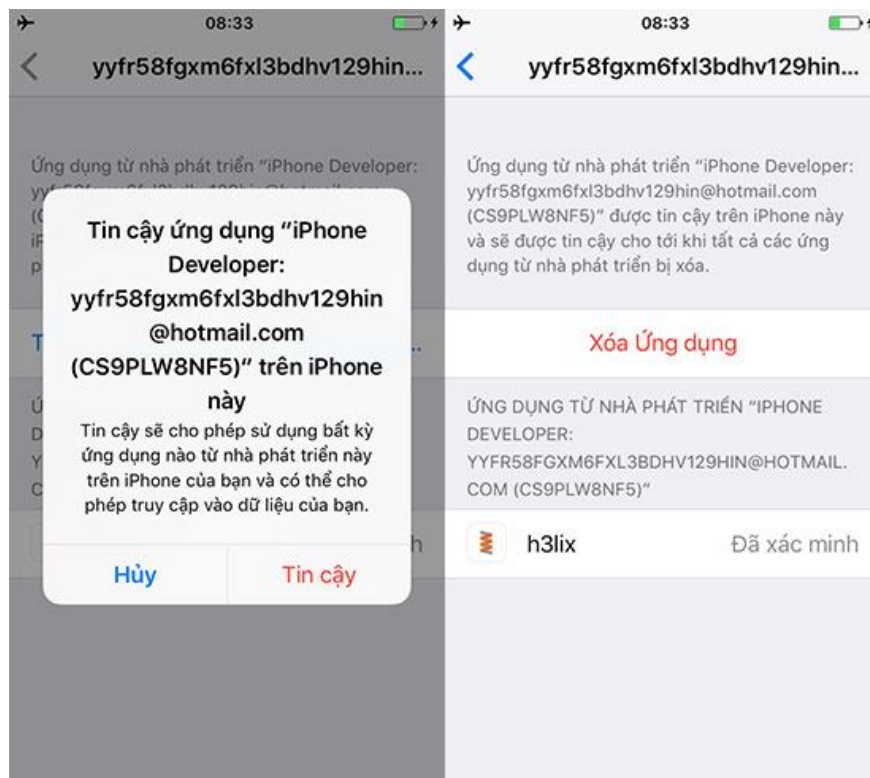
08:33

yyfr58fgxm6fxl3bdhv129hin...

Ứng dụng từ nhà phát triển "iPhone Developer: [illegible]

Tin cậy ứng dụng "iPhone Developer: yyfr58fgxm6fxl3bdhv129hin @hotmail.com (CS9PLW8NF5)" trên iPhone này

Tin cậy sẽ cho phép sử dụng bất kỳ ứng dụng nào từ nhà phát triển này trên iPhone của bạn và có thể cho phép truy cập vào dữ liệu của bạn.

Hủy

Tin cậy

08:33

yyfr58fgxm6fxl3bdhv129hin...

Ứng dụng từ nhà phát triển "iPhone Developer: yyfr58fgxm6fxl3bdhv129hin@hotmail.com (CS9PLW8NF5)" được tin cậy trên iPhone này và sẽ được tin cậy cho tới khi tất cả các ứng dụng từ nhà phát triển bị xóa.

Xóa Ứng dụng

ỨNG DỤNG TỪ NHÀ PHÁT TRIỂN "IPHONE DEVELOPER: YYFR58FGXM6FXL3BDHV129HIN@HOTMAIL.COM (CS9PLW8NF5)"

h3lix

Đã xác minh